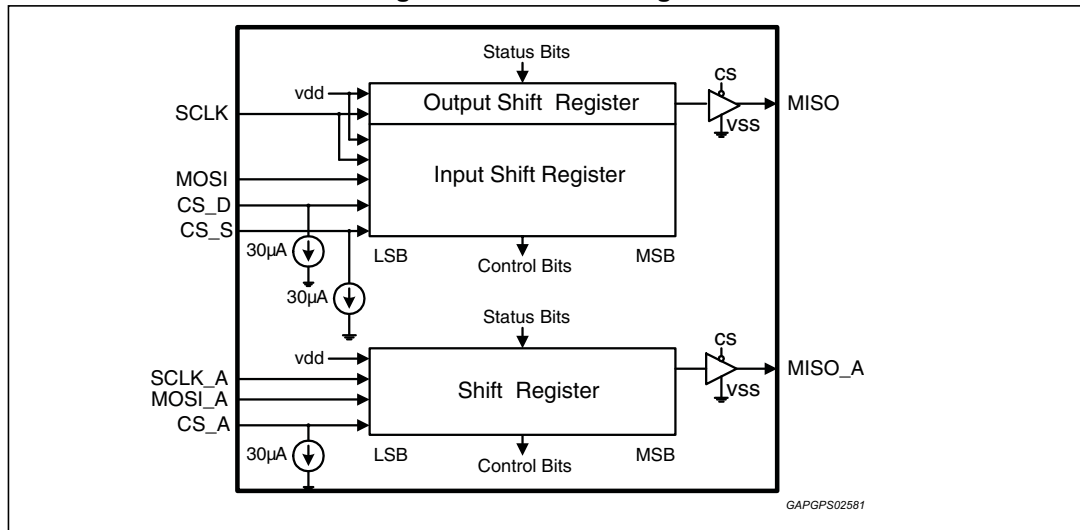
Status Bits
vdd
Output Shift Register
CS
MISO
SCLK
VSS
Input Shift Register
MOSI
CS_D
CS_S
30µA
LSB
Control Bits
MSB
30µA
Status Bits
CS
vdd
MISO_A
SCLK_A
Shift Register
VSS
MOSI_A
CS_A
30µA
LSB
Control Bits
MSB
GAPGPS02581